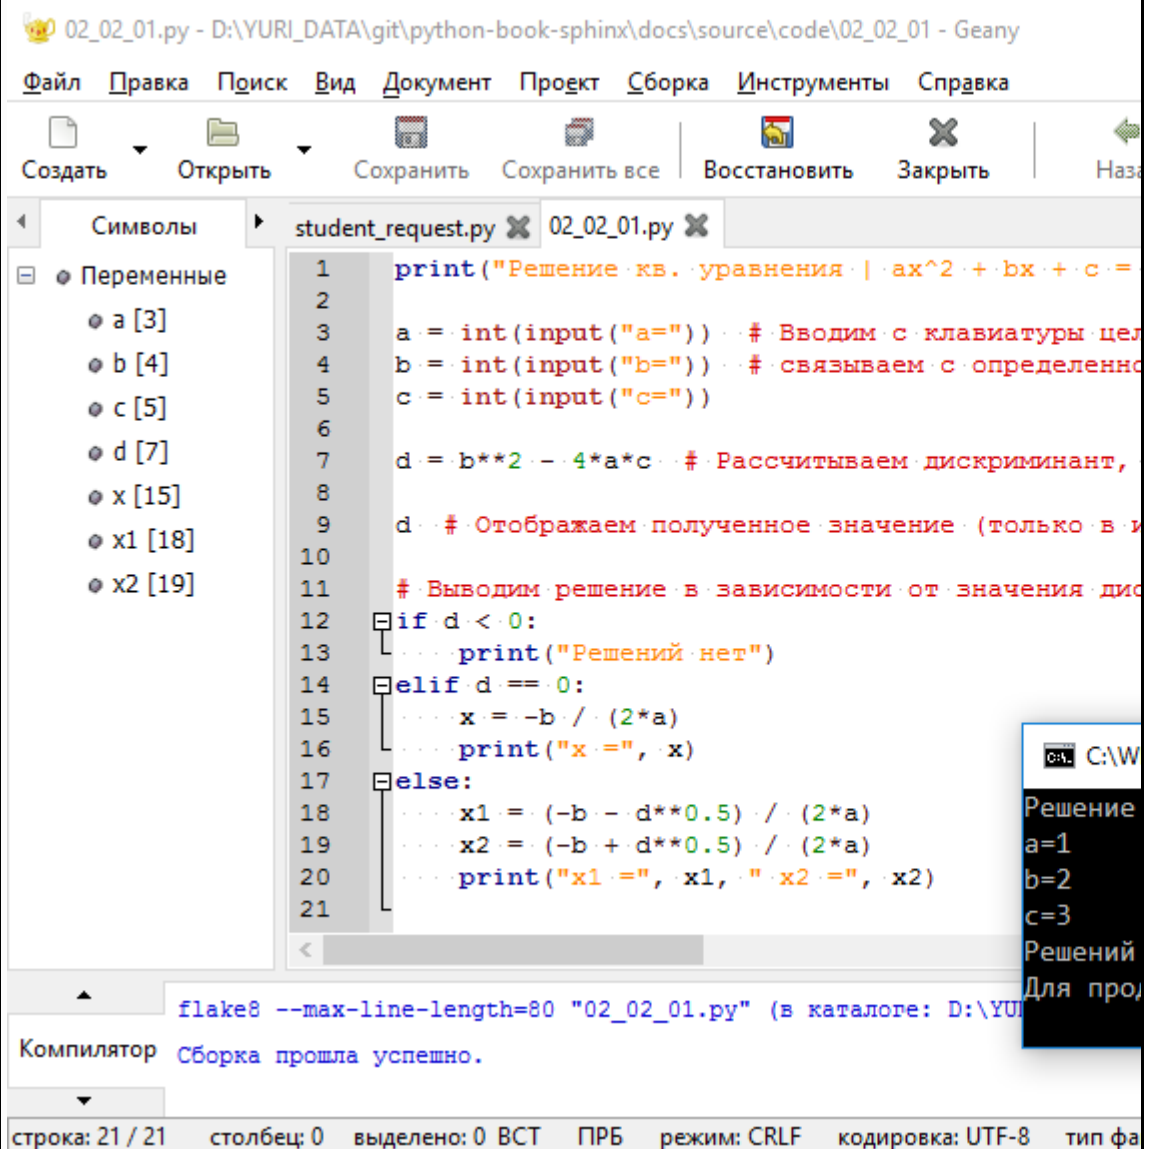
02_02_01.py - D:\YURI_DATA\git\python-book-sphinx\docs\source\code\02_02_01 - Geany

Файл Правка Поиск Вид Документ Проект Сборка Инструменты Справка

Создать Открыть Сохранить Сохранить все Восстановить Закрыть Наза

Символы

Переменные
a [3]
b [4]
c [5]
d [7]
x [15]
x1 [18]
x2 [19]

student_request.py 02_02_01.py

1 print("Решение кв. уравнения | ax^2 + bx + c =
2
3 a = int(input("a=")) # Вводим с клавиатуры цел
4 b = int(input("b=")) # связываем с определенно
5 c = int(input("c="))
6
7 d = b**2 - 4*a*c # Рассчитываем дискриминант,
8
9 d # Отображаем полученное значение (только в и
10
11 # Выводим решение в зависимости от значения дис
12 if d < 0:
13 print("Решений нет")
14 elif d == 0:
15 x = -b / (2*a)
16 print("x =", x)
17 else:
18 x1 = (-b - d**0.5) / (2*a)
19 x2 = (-b + d**0.5) / (2*a)
20 print("x1 =", x1, " x2 =", x2)
21

C:\W
Решение
a=1
b=2
c=3
Решений
Для прод

Компилятор

flake8 --max-line-length=80 "02_02_01.py" (в каталоге: D:\YUI
Сборка прошла успешно.

строка: 21 / 21 столбец: 0 выделено: 0 ВСТ ПРБ режим: CRLF кодировка: UTF-8 тип фа